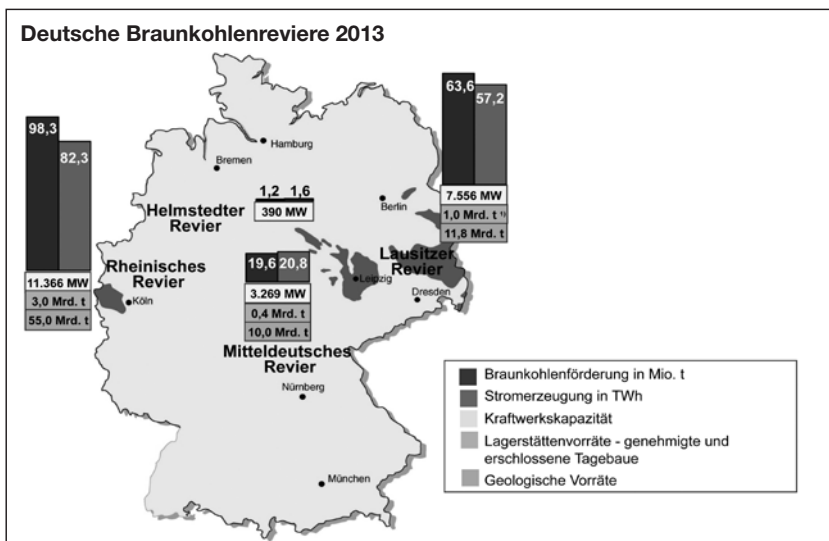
Deutsche Braunkohlenreviere 2013

98,3
82,3
11.366 MW
3,0 Mrd. t
55,0 Mrd. t
Rheinisches Revier
Köln

Hamburg
Bremen

1,2 1,6
390 MW
Helmstedter Revier

19,6 20,8
3.269 MW
0,4 Mrd. t
10,0 Mrd. t
Mitteldeutsches Revier
Leipzig

63,6 57,2
7.556 MW
1,0 Mrd. t ¹⁾
11,8 Mrd. t
Berlin
Lausitzer Revier
Dresden

Nürnberg
München

Braunkohlenförderung in Mio. t
Stromerzeugung in TWh
Kraftwerkskapazität
Lagerstättenvorräte - genehmigte und erschlossene Tagebaue
Geologische Vorräte